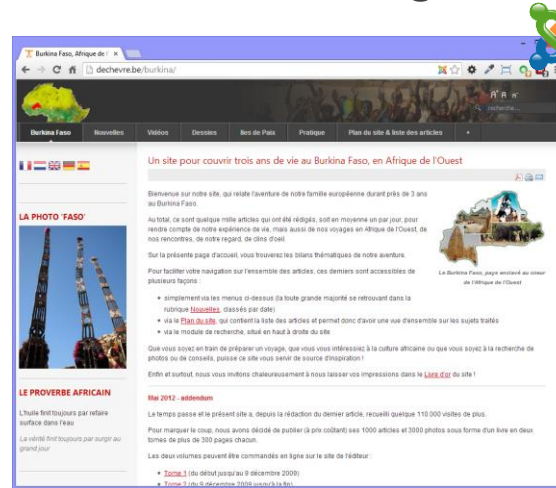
Burkina Faso, Afrique de l' ×

dechevre.be/burkina/

A A A

recherche...

Burkina Faso | Nouvelles | Vidéos | Dessins | Iles de Paix | Pratique | Plan du site & liste des articles | +

Un site pour couvrir trois ans de vie au Burkina Faso, en Afrique de l'Ouest

LA PHOTO 'FASO'

LE PROVERBE AFRICAIN

L'huile finit toujours par refaire surface dans l'eau

La vérité finit toujours par surgir au grand jour

Bienvenue sur notre site, qui relate l'aventure de notre famille européenne durant près de 3 ans au Burkina Faso.

Au total, ce sont quelque mille articles qui ont été rédigés, soit en moyenne un par jour, pour rendre compte de notre expérience de vie, mais aussi de nos voyages en Afrique de l'Ouest, de nos rencontres, de notre regard, de clins d'oeil.

Sur la présente page d'accueil, vous trouverez les bilans thématiques de notre aventure.

Pour faciliter votre navigation sur l'ensemble des articles, ces derniers sont accessibles de plusieurs façons :

- simplement via les menus ci-dessus (la toute grande majorité se retrouvant dans la rubrique Nouvelles, classés par date)
- via le Plan du site, qui contient la liste des articles et permet donc d'avoir une vue d'ensemble sur les sujets traités
- via le module de recherche, situé en haut à droite du site

Le Burkina Faso, pays enclavé au coeur de l'Afrique de l'Ouest

Que vous soyez en train de préparer un voyage, que vous vous intéressiez à la culture africaine ou que vous soyez à la recherche de photos ou de conseils, puisse ce site vous servir de source d'inspiration !

Enfin et surtout, nous vous invitons chaleureusement à nous laisser vos impressions dans le Livre d'or du site !

Mai 2012 - addendum

Le temps passe et le présent site a, depuis la rédaction du dernier article, recueilli quelque 110 000 visites de plus.

Pour marquer le coup, nous avons décidé de publier (à prix coûtant) ses 1000 articles et 3000 photos sous forme d'un livre en deux tomes de plus de 300 pages chacun.

Les deux volumes peuvent être commandés en ligne sur le site de l'éditeur :

- Tome 1 (du début jusqu'au 9 décembre 2000)
- Tome 2 (du 9 décembre 2009 jusqu'à la fin)